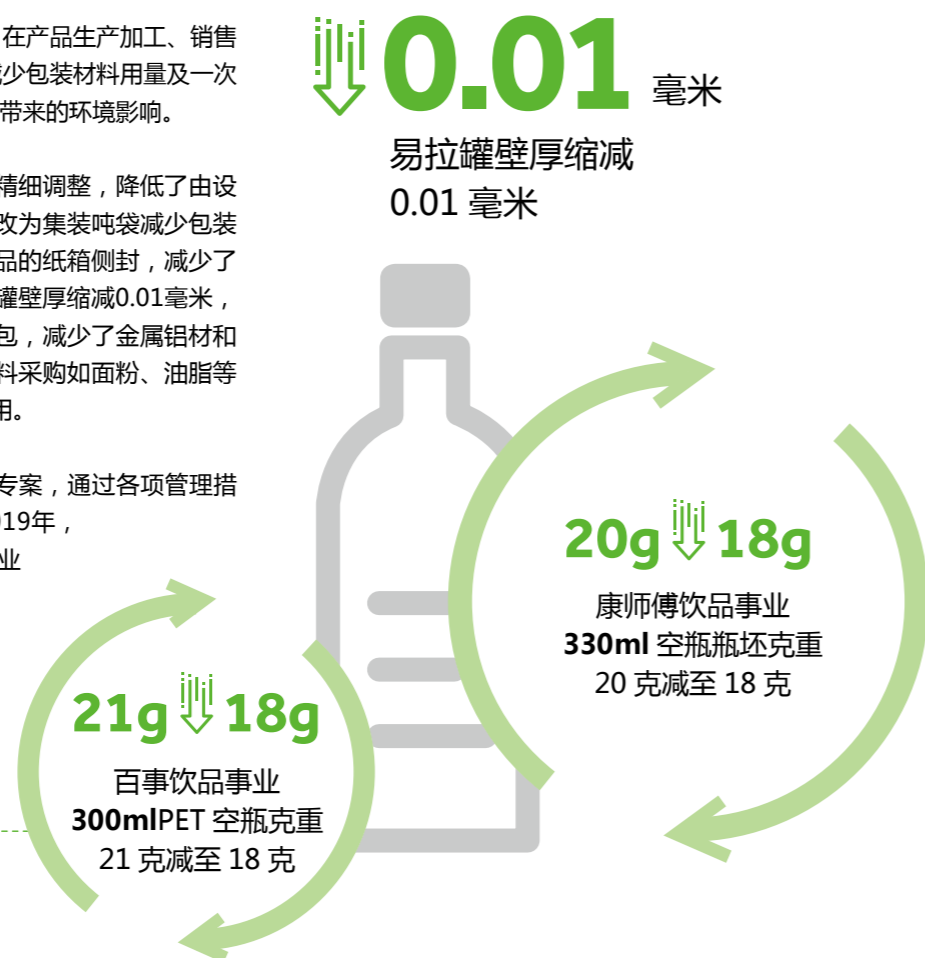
在产品生产加工、销售
少包装材料用量及一次
带来的环境影响。

精细调整，降低了由设
改为集装吨袋减少包装
品的纸箱侧封，减少了
罐壁厚缩减0.01毫米，
包，减少了金属铝材和
料采购如面粉、油脂等
用。

专案，通过各项管理措
19年，
业

0.01 毫米

易拉罐壁厚缩减
0.01 毫米

20g 18g

康师傅饮品事业
330ml 空瓶瓶坯克重
20 克减至 18 克

21g 18g

百事饮品事业
300mlPET 空瓶克重
21 克减至 18 克